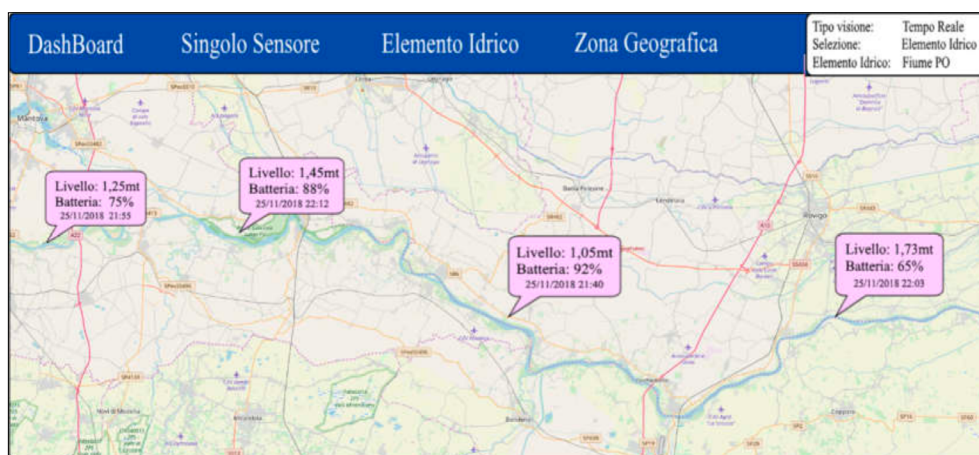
DashBoard Singolo Sensore Elemento Idrico Zona Geografica

Tipo visione: Tempo Reale
Selezione: Elemento Idrico
Elemento Idrico: Fiume PO

Livello: 1,25mt
Batteria: 75%
25/11/2018 21:55

Livello: 1,45mt
Batteria: 88%
25/11/2018 22:12

Livello: 1,05mt
Batteria: 92%
25/11/2018 21:40

Livello: 1,73mt
Batteria: 65%
25/11/2018 22:03

Mantova

Badia Polesine

Rovigo

Bondeno

Ficarolo

Occhiobello

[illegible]